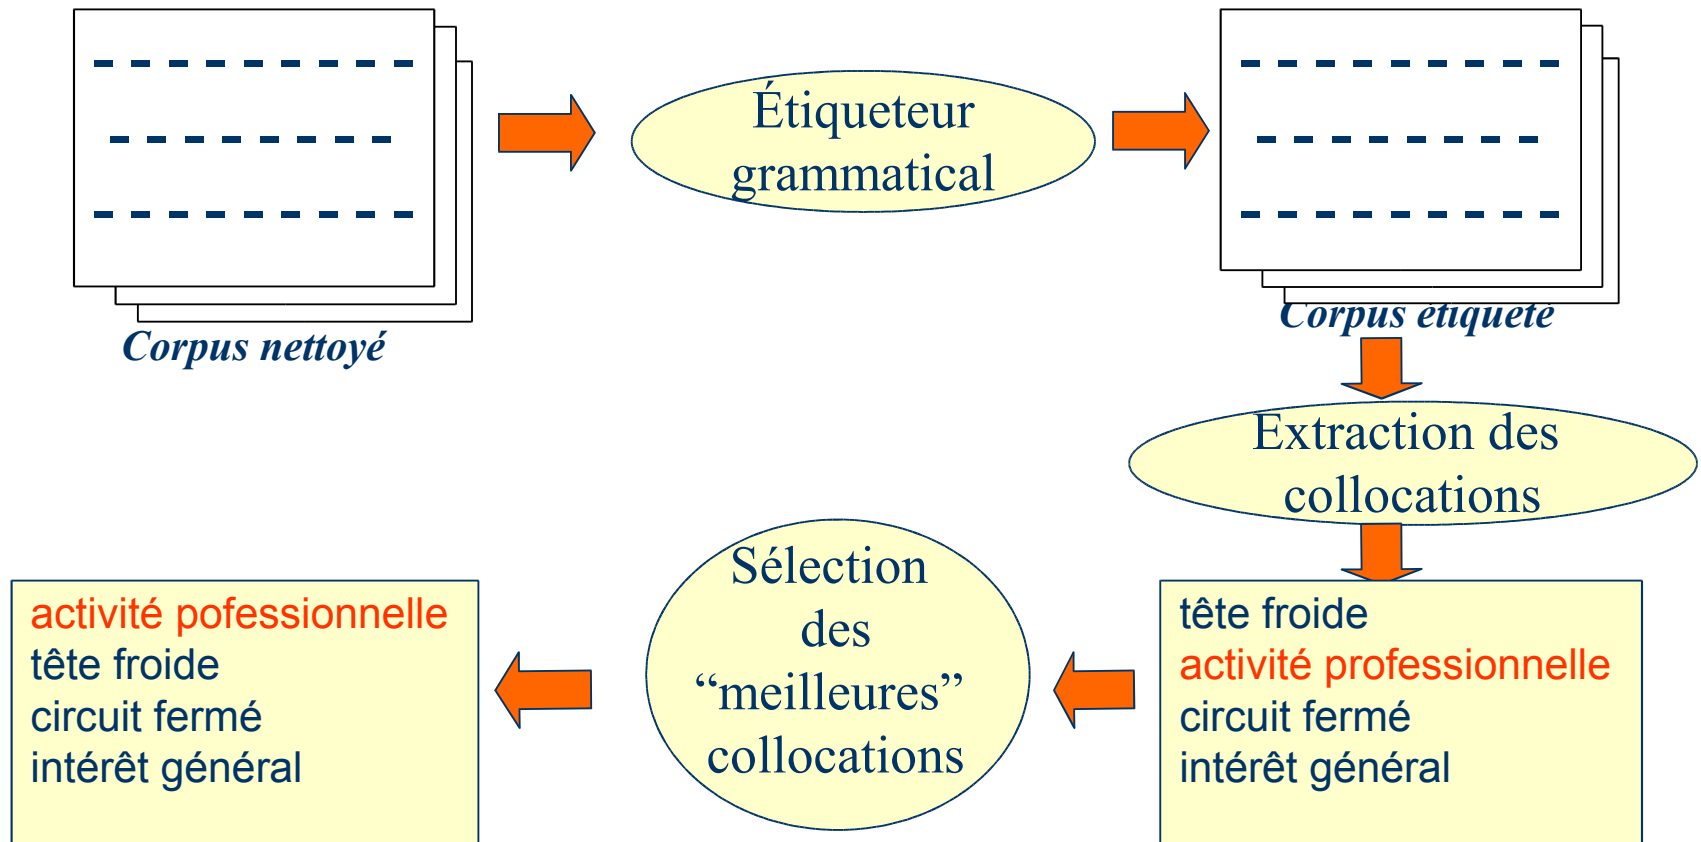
Corpus nettoyé

Étiqueteur grammatical

Corpus étiqueté

Extraction des collocations

tête froide
activité professionnelle
circuit fermé
intérêt général

Sélection des “meilleures” collocations

activité pofessionnelle
tête froide
circuit fermé
intérêt général